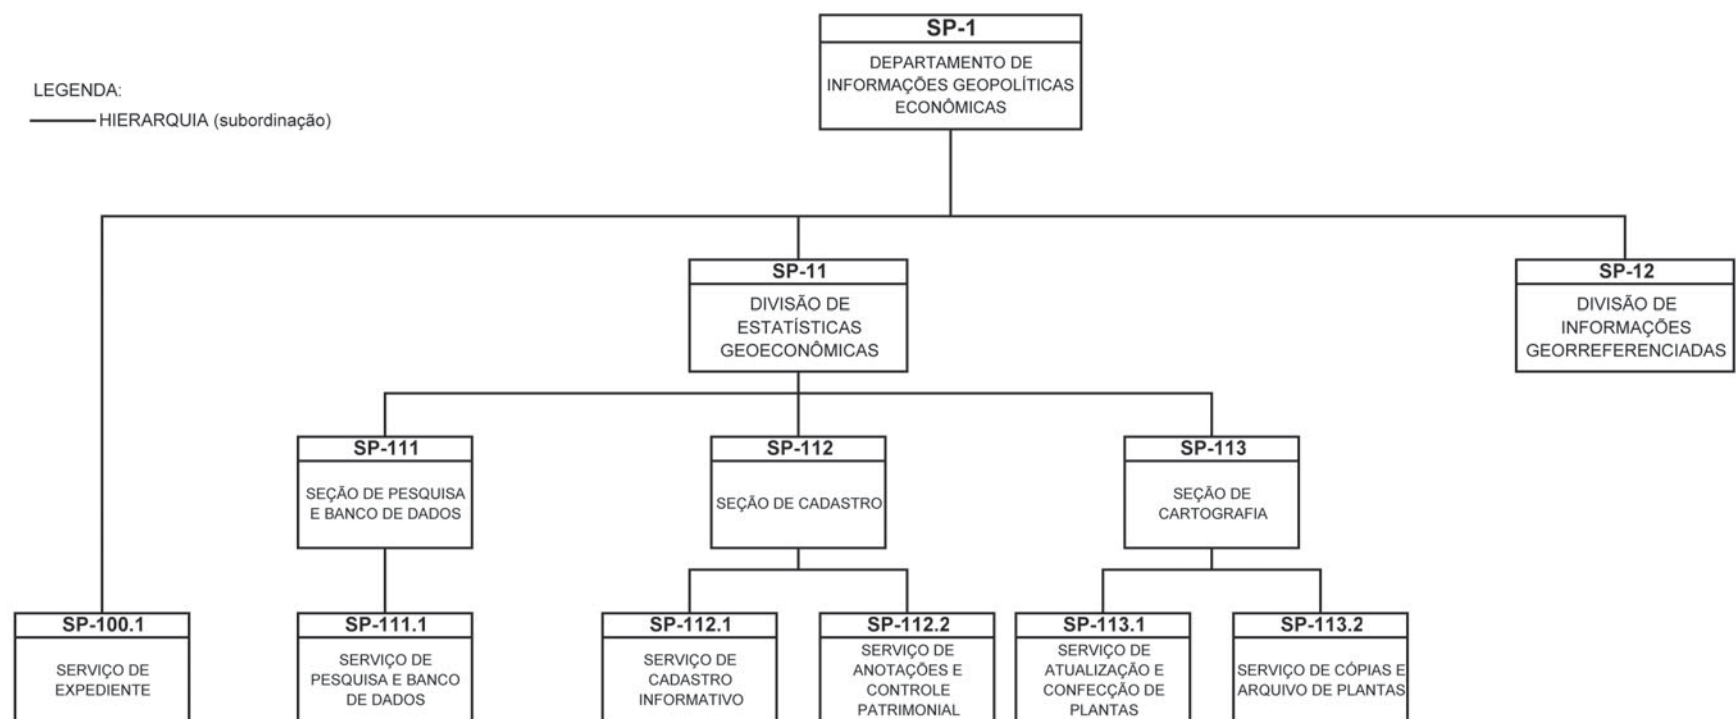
LEGENDA:
HIERARQUIA (subordinação)

SP-1
DEPARTAMENTO DE INFORMAÇÕES GEOPOLÍTICAS ECONÔMICAS

SP-11
DIVISÃO DE ESTATÍSTICAS GEOECONÔMICAS

SP-12
DIVISÃO DE INFORMAÇÕES GEORREFERENCIADAS

SP-111
SEÇÃO DE PESQUISA E BANCO DE DADOS

SP-112
SEÇÃO DE CADASTRO

SP-113
SEÇÃO DE CARTOGRAFIA

SP-100.1
SERVIÇO DE EXPEDIENTE

SP-111.1
SERVIÇO DE PESQUISA E BANCO DE DADOS

SP-112.1
SERVIÇO DE CADASTRO INFORMATIVO

SP-112.2
SERVIÇO DE ANOTAÇÕES E CONTROLE PATRIMONIAL

SP-113.1
SERVIÇO DE ATUALIZAÇÃO E CONFECÇÃO DE PLANTAS

SP-113.2
SERVIÇO DE CÓPIAS E ARQUIVO DE PLANTAS